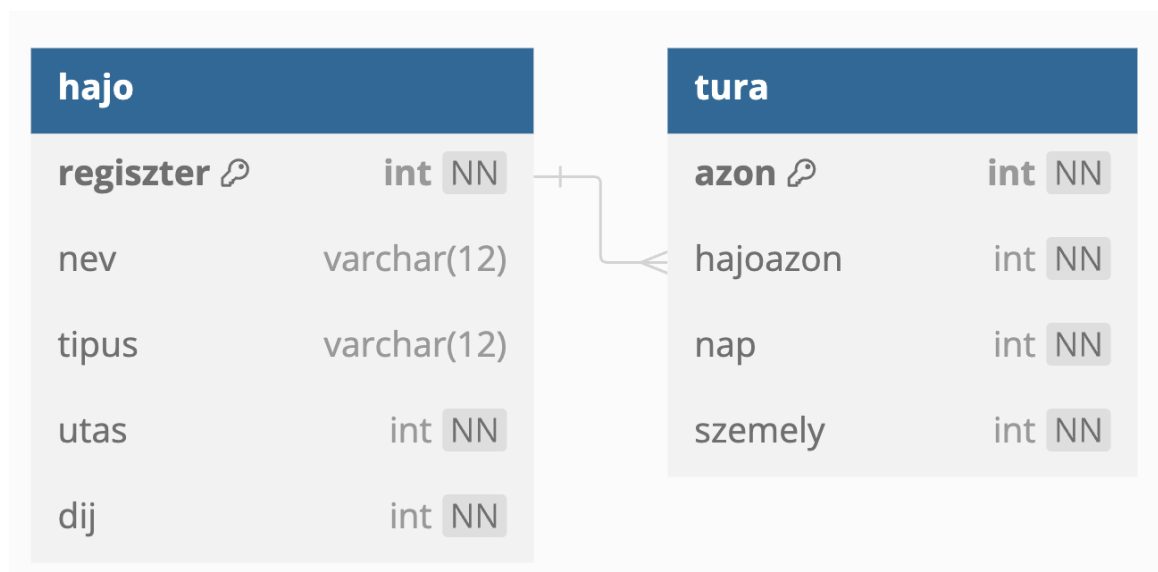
hajo

| | |
|---|---|
| regiszter | int NN |
| nev | varchar(12) |
| tipus | varchar(12) |
| utas | int NN |
| dij | int NN |

tura

| | |
|---|---|
| azon | int NN |
| hajoazon | int NN |
| nap | int NN |
| szemely | int NN |